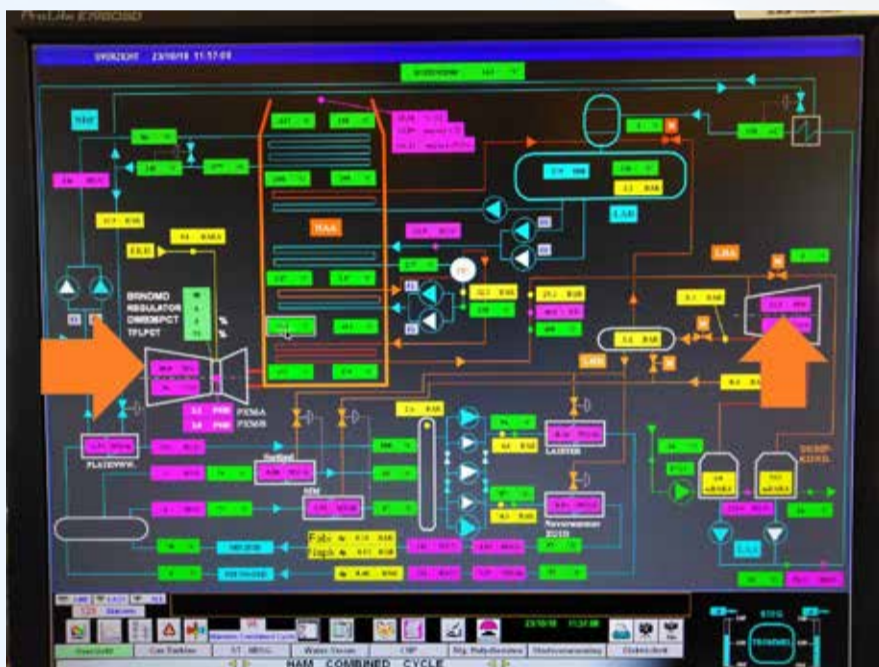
ProLite E2980SD

23/10/18 11:57:08

HAA

LSA

LHA

BRNOMD
REGULATOR
DMBBPCT
TFLPCT

%
%
%

PXMA
PXMB

BAR
BAR

PLATEVVV.

LAISTER

Novovarmer
EGSB

Fabr
Regb

BAR
BAR

STEG
TRANSMIL

HAM COMBINED CYCLE